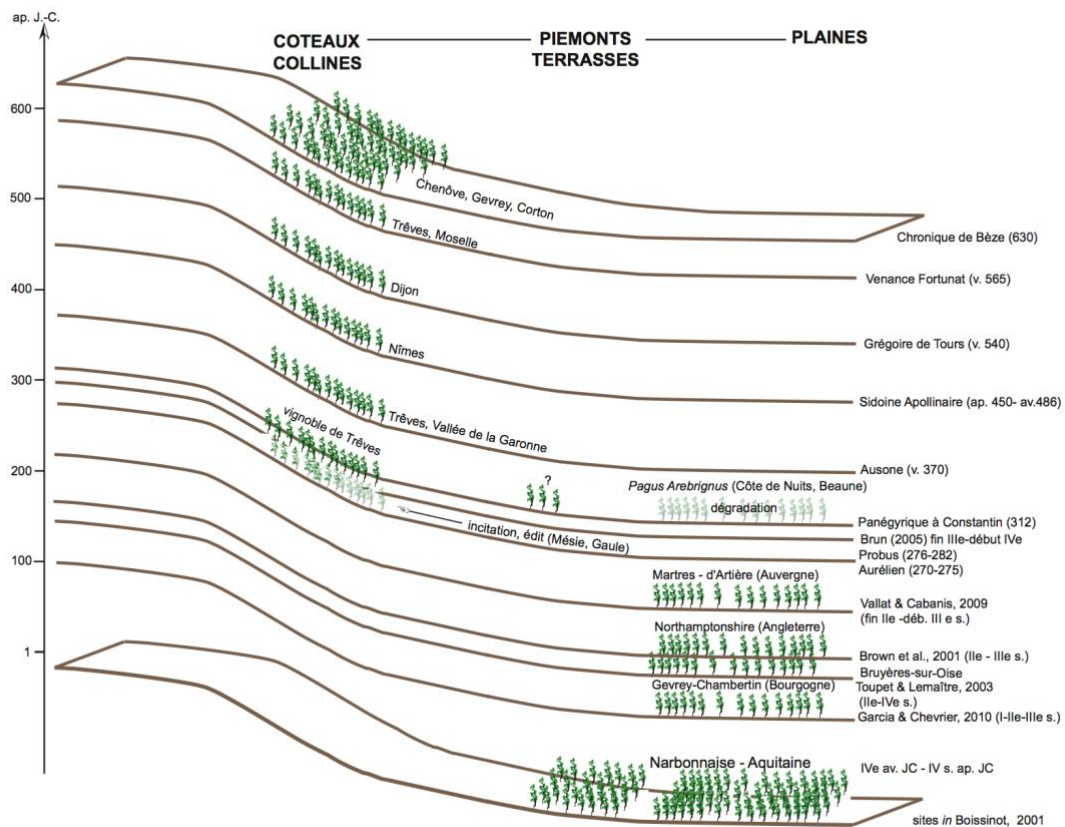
ap. J.-C.

COTEAUX COLLINES — PIEMONTS TERRASSES — PLAINES

600
500
400
300
200
100
1

Chenôve, Gevrey, Corton
Chronique de Bèze (630)
Trêves, Moselle
Venance Fortunat (v. 565)
Dijon
Grégoire de Tours (v. 540)
Nîmes
Sidoine Apollinaire (ap. 450- av.486)
Trêves, Vallée de la Garonne
vignoble de Trêves
Ausone (v. 370)
?
*Pagus Arebrignus* (Côte de Nuits, Beaune)
dégradation
Panégyrique à Constantin (312)
incitation, édit (Mésie, Gaule)
Brun (2005) fin IIIe-début IVe
Probus (276-282)
Aurélien (270-275)
Martres - d'Artière (Auvergne)
Vallat & Cabanis, 2009 (fin IIe -déb. III e s.)
Northamptonshire (Angleterre)
Brown et al., 2001 (IIe - IIIe s.)
Bruyères-sur-Oise
Toupet & Lemaître, 2003 (IIe-IVe s.)
Gevrey-Chambertin (Bourgogne)
Garcia & Chevrier, 2010 (I-IIe-IIIe s.)
Narbonnaise - Aquitaine
IVe av. JC - IV s. ap. JC
sites *in* Boissinot, 2001